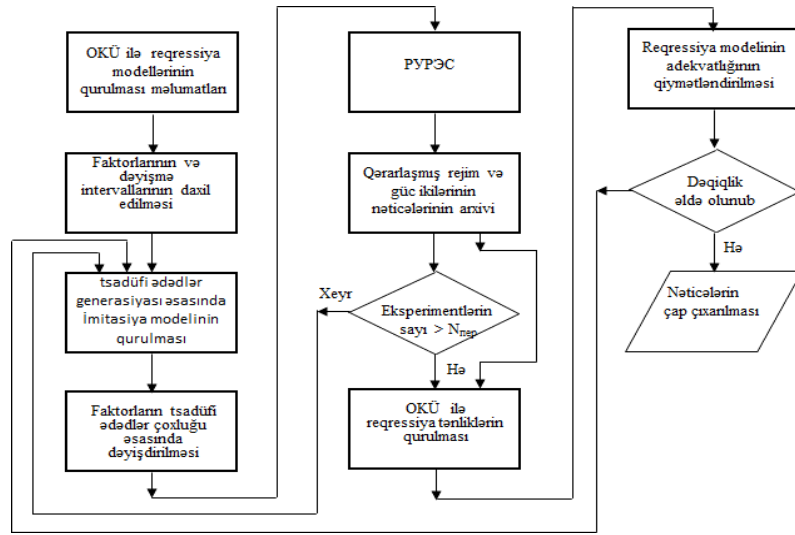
OKÜ ilə reqressiya modellərinin qurulması məlumatları

Faktorlarının və dəyişmə intervallarının daxil edilməsi

tsadüfi ədədlər generasiyası əsasında İmitasiya modelinin qurulması

Faktorların tsadüfi ədədlər çoxluğu əsasında dəyişdirilməsi

РУРЭС

Qərarlaşmış rejim və güc ikilərinin nəticələrinin arxivi

Xeyr

Eksperimentlərin sayı > $N_{nep}$

Hə

OKÜ ilə reqressiya tənliklərin qurulması

Reqressiya modelinin adekvatlığının qiymətləndirilməsi

Dəqiqlik əldə olunub

Hə

Nəticələrin çap çıxarılması